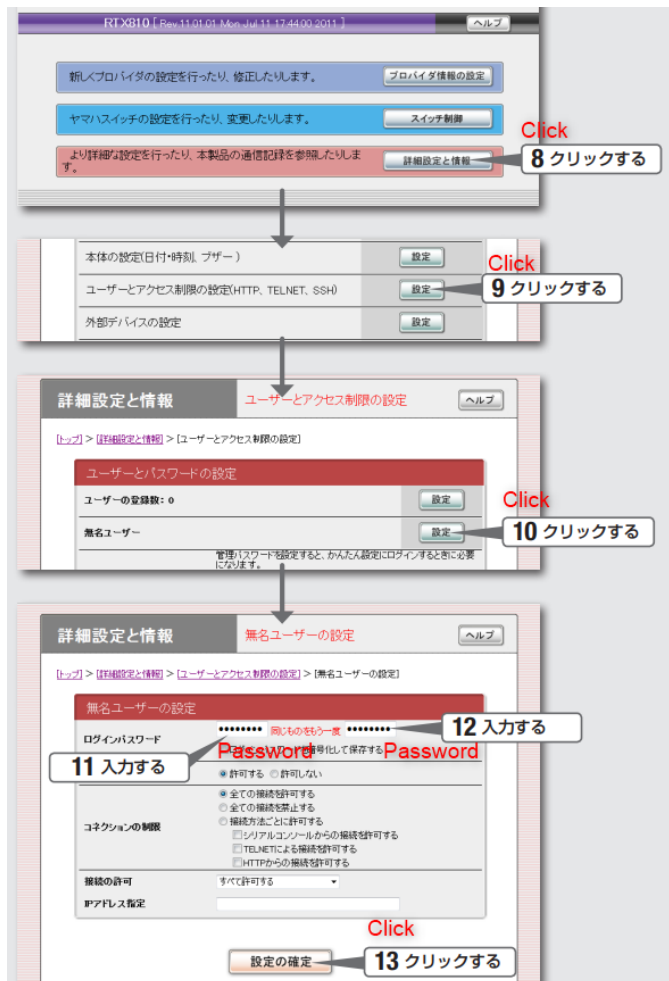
RTX810 [ Rev.11.01.01 Mon Jul 11 17:44:00 2011 ]

ヘルプ

新しくプロバイダの設定を行ったり、修正したりします。

プロバイダ情報の設定

ヤマハスイッチの設定を行ったり、変更したりします。

スイッチ制御

より詳細な設定を行ったり、本製品の通信記録を参照したりします。

詳細設定と情報

Click

8 クリックする

本体の設定(日付・時刻、ブザー)

設定

ユーザーとアクセス制限の設定(HTTP、TELNET、SSH)

設定

Click

9 クリックする

外部デバイスの設定

設定

詳細設定と情報

ユーザーとアクセス制限の設定

ヘルプ

[トップ] > [詳細設定と情報] > [ユーザーとアクセス制限の設定]

ユーザーとパスワードの設定

ユーザーの登録数：0

設定

無名ユーザー

設定

Click

10 クリックする

管理パスワードを設定すると、かんたん設定にログインするときに必要になります。

詳細設定と情報

無名ユーザーの設定

ヘルプ

[トップ] > [詳細設定と情報] > [ユーザーとアクセス制限の設定] > [無名ユーザーの設定]

無名ユーザーの設定

ログインパスワード

•••••••• 同じものをもう一度 ••••••••

12 入力する

Password

Password

11 入力する

暗号化して保存する

許可する 許可しない

コネクションの制限

全ての接続を許可する

全ての接続を禁止する

接続方法ごとに許可する

シリアルコンソールからの接続を許可する

TELNETによる接続を許可する

HTTPからの接続を許可する

接続の許可

すべて許可する

IPアドレス指定

Click

設定の確定

13 クリックする